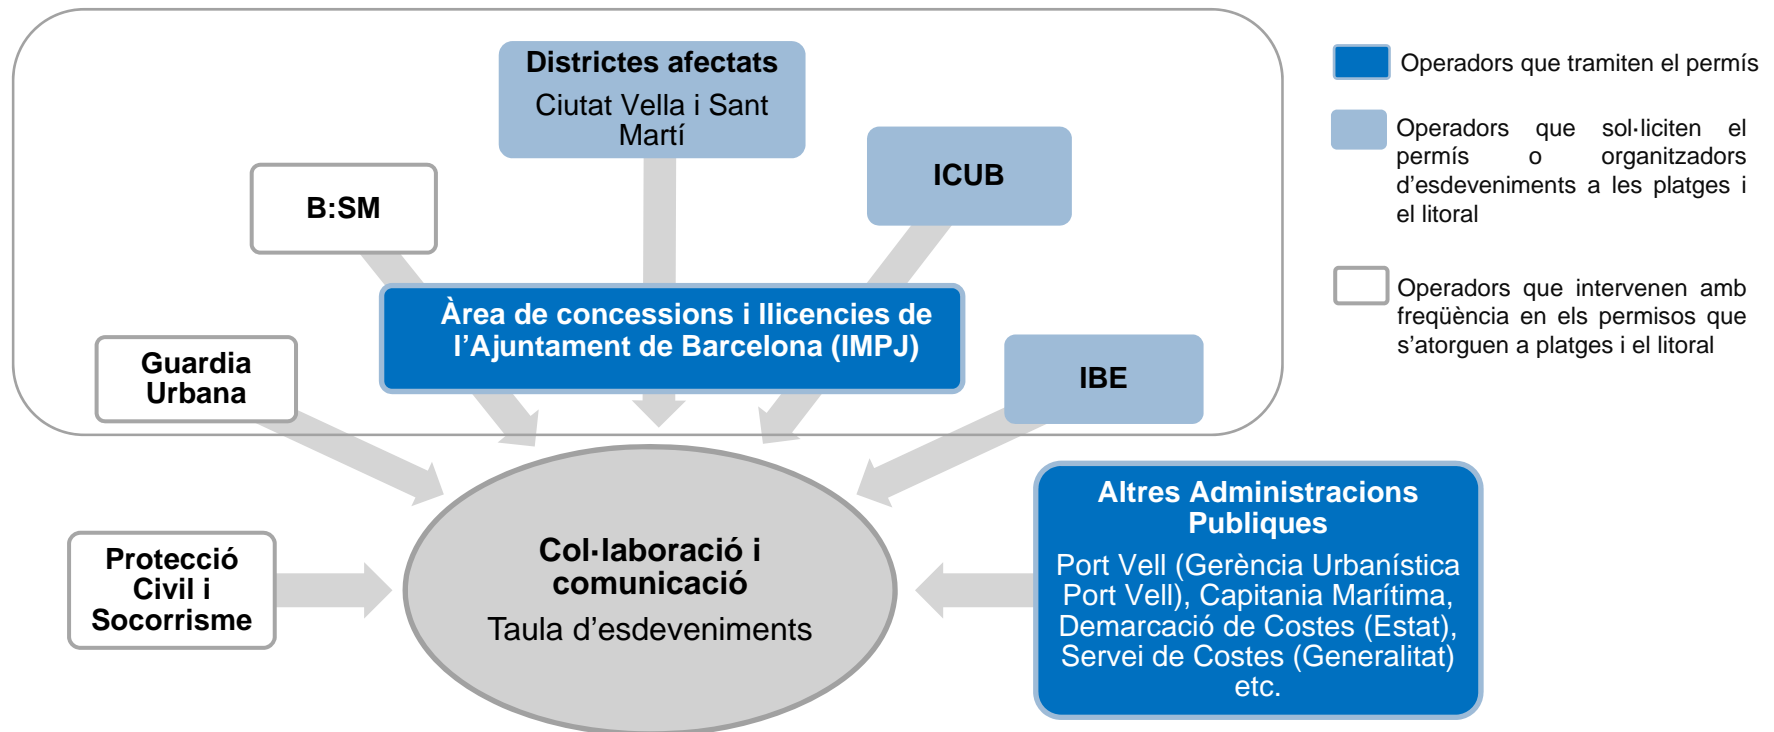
Districtes afectats
Ciutat Vella i Sant Martí

B:SM

ICUB

Àrea de concessions i llicencies de l'Ajuntament de Barcelona (IMPJ)

Guardia Urbana

IBE

Operadors que tramiten el permís

Operadors que sol·liciten el permís o organitzadors d'esdeveniments a les platges i el litoral

Operadors que intervenen amb freqüència en els permisos que s'atorguen a platges i el litoral

Protecció Civil i Socorrisme

Col·laboració i comunicació
Taula d'esdeveniments

Altres Administracions Publiques
Port Vell (Gerència Urbanística Port Vell), Capitania Marítima, Demarcació de Costes (Estat), Servei de Costes (Generalitat) etc.